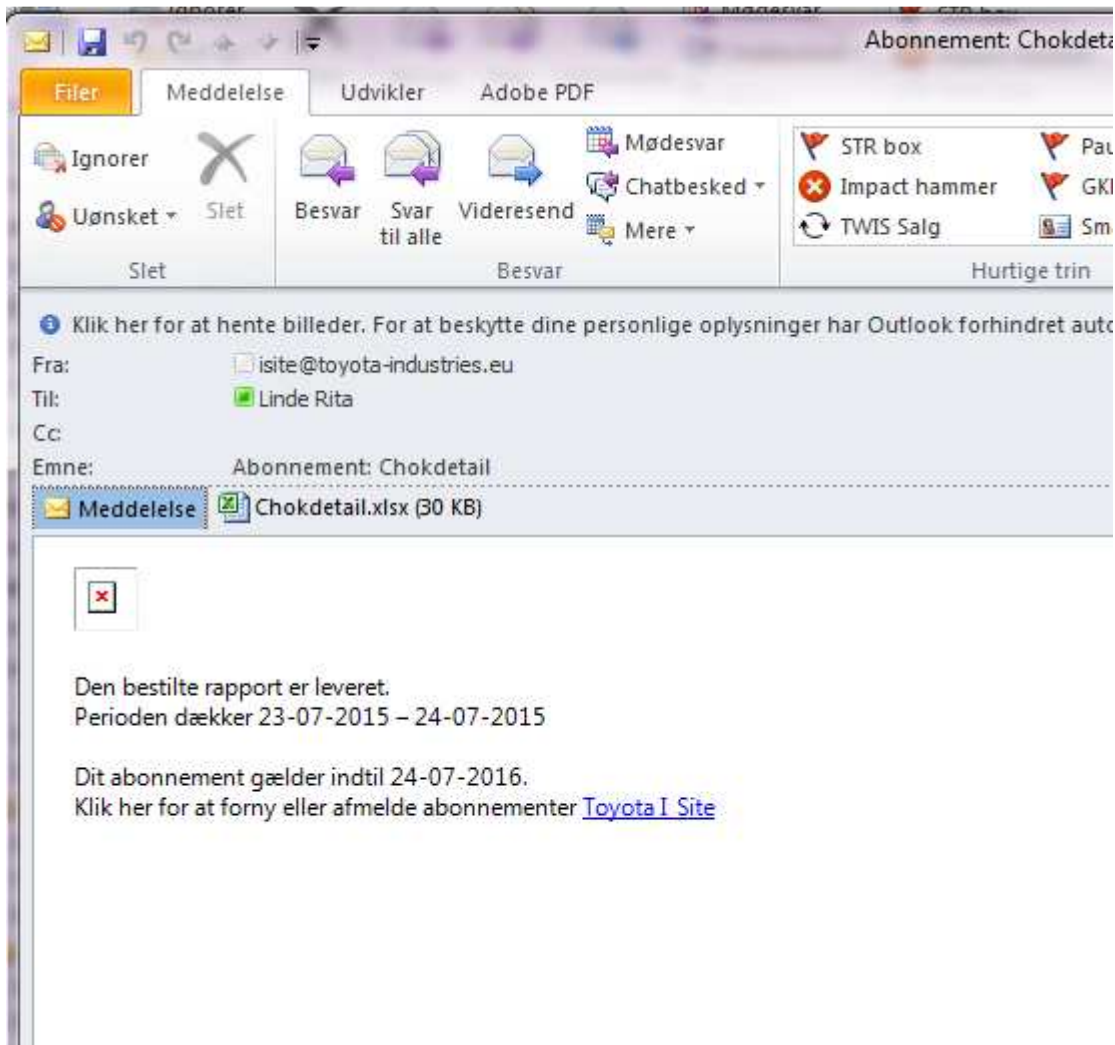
Abonnement: Chokdeta

Filer | Meddelelse | Udvikler | Adobe PDF

Ignorer
Uønsket
Slet
Slet

Besvar
Svar til alle
Videresend
Mødesvar
Chatbesked
Mere
Besvar

STR box
Impact hammer
TWIS Salg
Pau
GKI
Sm
Hurtige trin

Klik her for at hente billeder. For at beskytte dine personlige oplysninger har Outlook forhindret auto

Fra: isite@toyota-industries.eu
Til: Linde Rita
Cc:
Emne: Abonnement: Chokdetail

Meddelelse | Chokdetail.xlsx (30 KB)

Den bestilte rapport er leveret.
Perioden dækker 23-07-2015 – 24-07-2015

Dit abonnement gælder indtil 24-07-2016.
Klik her for at forny eller afmelde abonnementer Toyota I Site